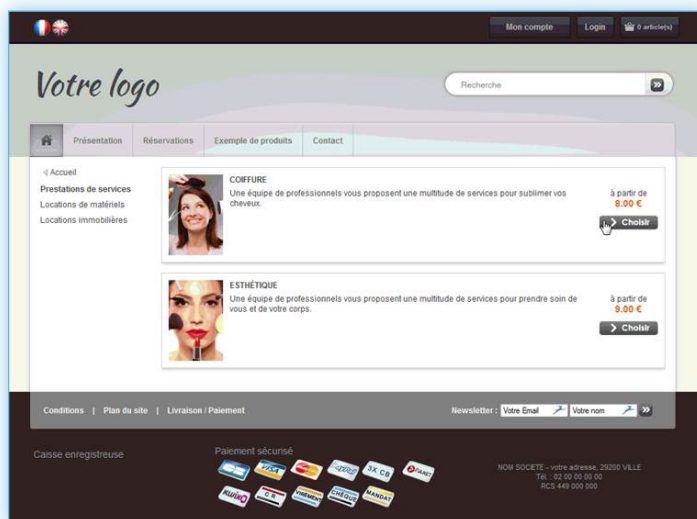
Mon compte | Login | 0 article(s)

Votre logo

Recherche

Présentation | Réservations | Exemple de produits | Contact

Accueil
Prestations de services
Locations de matériels
Locations immobilières

COIFFURE
Une équipe de professionnels vous proposent une multitude de services pour sublimer vos cheveux.
à partir de
8.00 €
Choisir

ESTHÉTIQUE
Une équipe de professionnels vous proposent une multitude de services pour prendre soin de vous et de votre corps.
à partir de
9.00 €
Choisir

Conditions | Plan du site | Livraison / Paiement

Newsletter : Votre Email | Votre nom

Caisse enregistreuse

Paiement sécurisé

VISA 3X CB KWIXO CHÈQUE MANDAT VIREMENT

NOM SOCIETE - votre adresse, 29200 VILLE
Tél. : 02 00 00 00 00
RCS 449 000 000